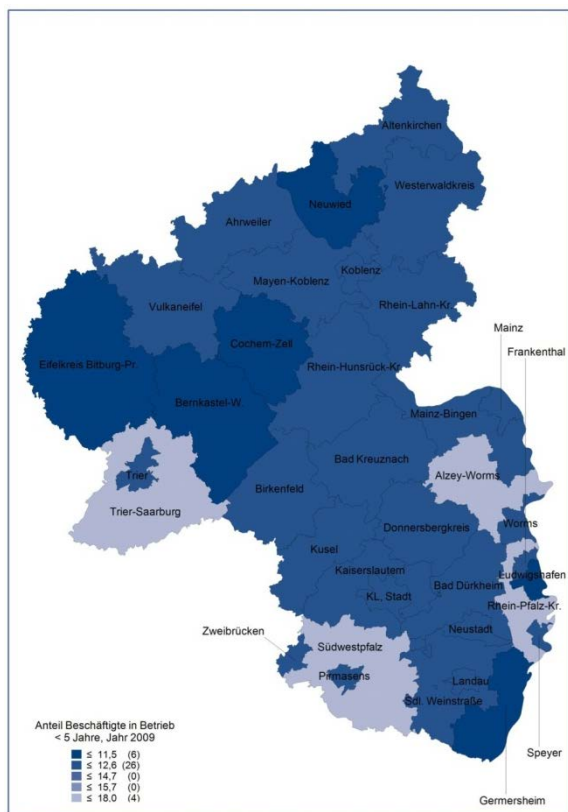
Altenkirchen
Neuwied
Westerwaldkreis
Ahrweiler
Mayen-Koblenz
Koblenz
Vulkaneifel
Rhein-Lahn-Kr.
Cochem-Zell
Mainz
Frankenthal
Eifelkreis Bitburg-Pr.
Rhein-Hunsrück-Kr.
Bernkastel-W.
Mainz-Bingen
Bad Kreuznach
Trier
Alzey-Worms
Trier-Saarburg
Birkenfeld
Donnersbergkreis
Worms
Kusel
Ludwigshafen
Kaiserslautern
Bad Dürkheim
KL. Stadt
Rhein-Pfalz-Kr.
Zweibrücken
Neustadt
Südwestpfalz
Pirmasens
Landau
Sdl. Weinstraße
Anteil Beschäftigte in Betrieb < 5 Jahre, Jahr 2009
≤ 11,5 (6)
≤ 12,6 (26)
≤ 14,7 (0)
≤ 15,7 (0)
≤ 18,0 (4)
Speyer
Germersheim